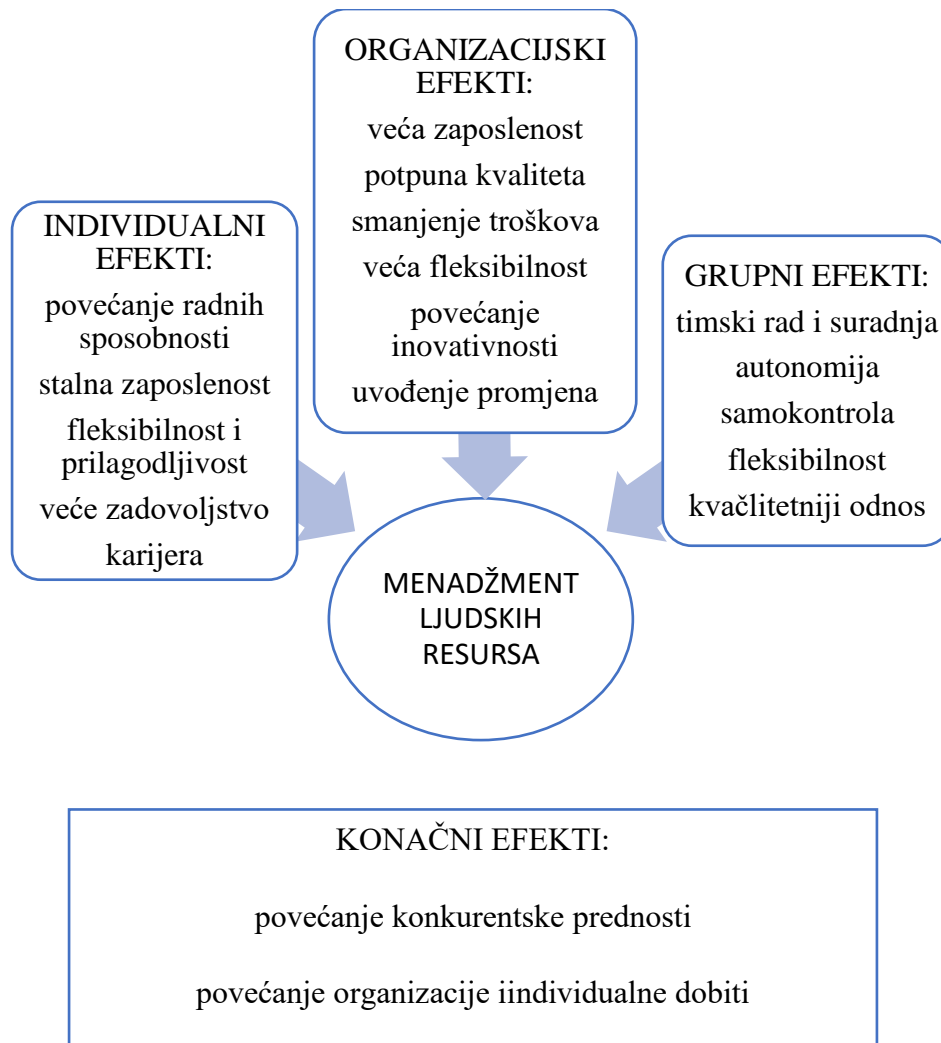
ORGANIZACIJSKI EFEKTI:
veća zaposlenost
potpuna kvaliteta
smanjenje troškova
veća fleksibilnost
povećanje inovativnosti
uvođenje promjena

INDIVIDUALNI EFEKTI:
povećanje radnih sposobnosti
stalna zaposlenost
fleksibilnost i prilagodljivost
veće zadovoljstvo
karijera

GRUPNI EFEKTI:
timski rad i suradnja
autonomija
samokontrola
fleksibilnost
kvačlitetniji odnos

MENADŽMENT LJUDSKIH RESURSA

KONAČNI EFEKTI:

povećanje konkurentske prednosti

povećanje organizacije iindividualne dobiti